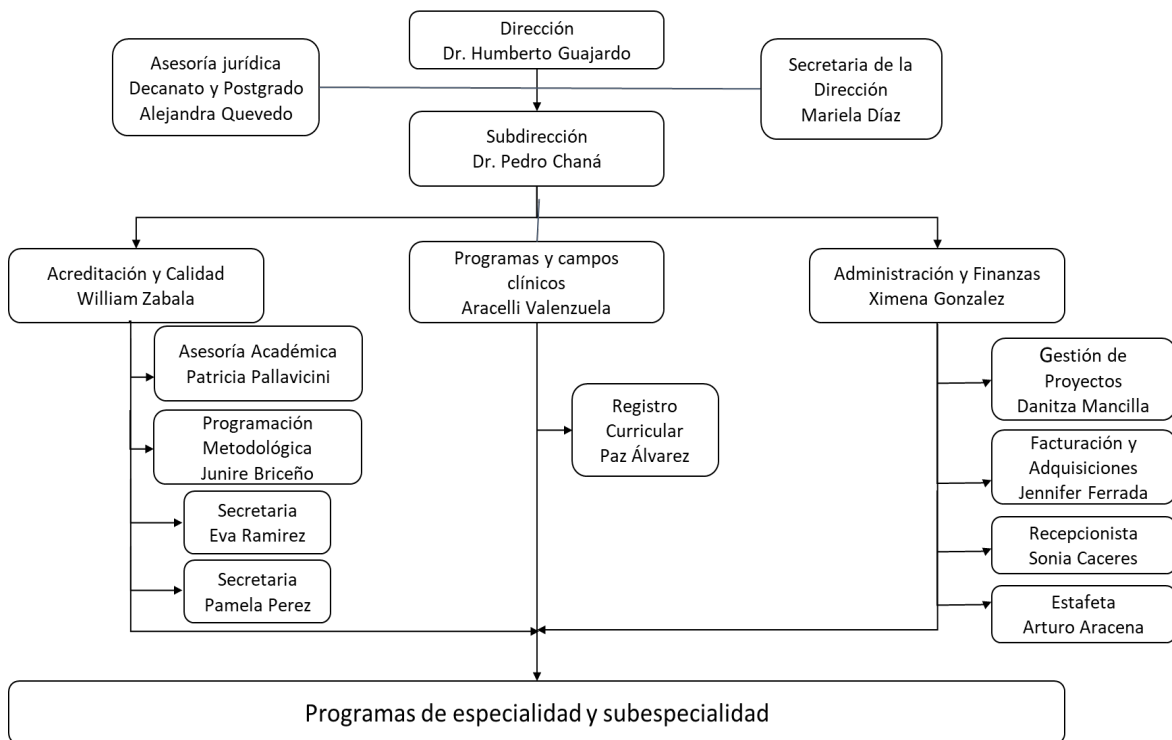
Dirección
Dr. Humberto Guajardo

Asesoría jurídica
Decanato y Postgrado
Alejandra Quevedo

Secretaria de la
Dirección
Mariela Díaz

Subdirección
Dr. Pedro Chaná

Acreditación y Calidad
William Zabala

Programas y campos
clínicos
Aracelli Valenzuela

Administración y Finanzas
Ximena Gonzalez

Asesoría Académica
Patricia Pallavicini

Programación
Metodológica
Junire Briceño

Secretaria
Eva Ramirez

Secretaria
Pamela Perez

Registro
Curricular
Paz Álvarez

Gestión de
Proyectos
Danitza Mancilla

Facturación y
Adquisiciones
Jennifer Ferrada

Recepcionista
Sonia Caceres

Estafeta
Arturo Aracena

Programas de especialidad y subespecialidad